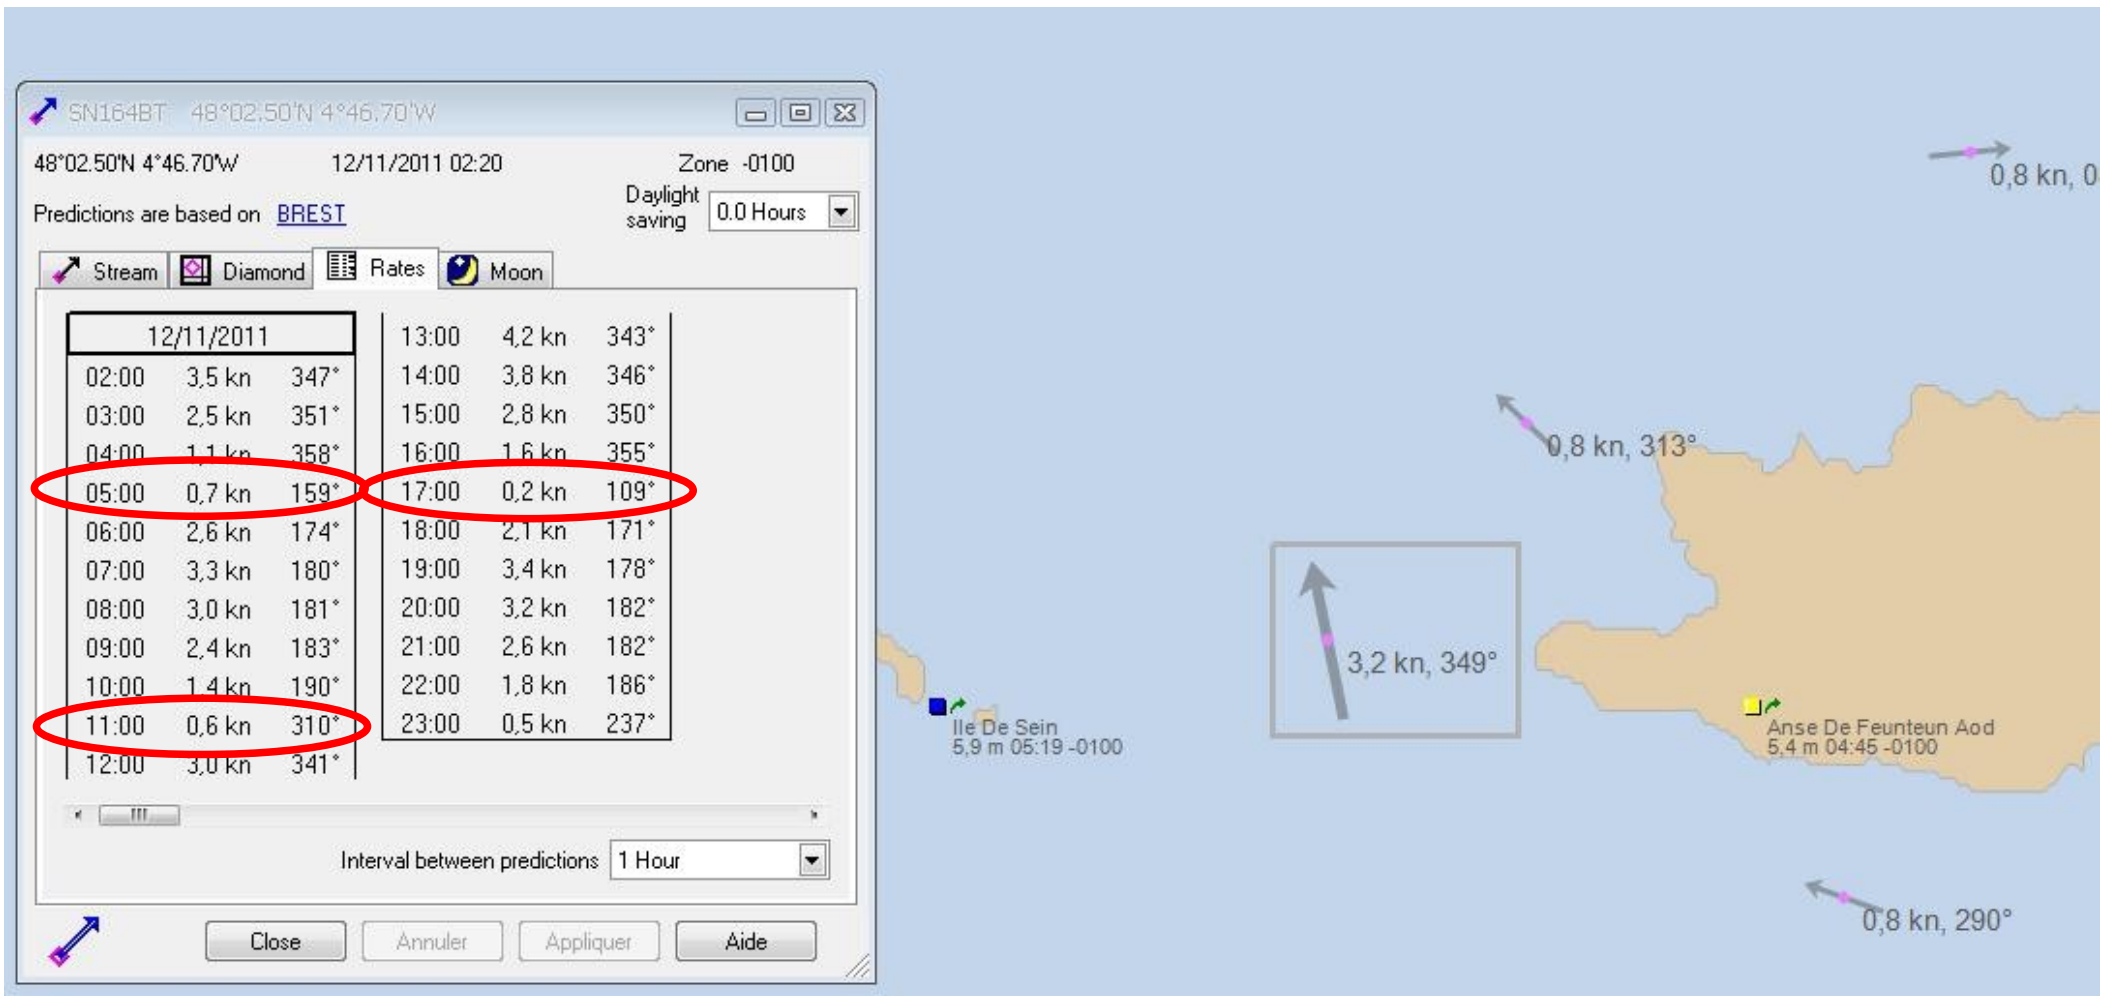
SN164BT 48°02.50'N 4°46.70'W

48°02.50'N 4°46.70'W 12/11/2011 02:20 Zone -0100

Predictions are based on BREST

Daylight saving 0.0 Hours

Stream Diamond Rates Moon

| 12/11/2011 | | |
|---|---|---|
| 02:00 | 3,5 kn | 347° |
| 03:00 | 2,5 kn | 351° |
| 04:00 | 1,1 kn | 358° |
| 05:00 | 0,7 kn | 159° |
| 06:00 | 2,6 kn | 174° |
| 07:00 | 3,3 kn | 180° |
| 08:00 | 3,0 kn | 181° |
| 09:00 | 2,4 kn | 183° |
| 10:00 | 1,4 kn | 190° |
| 11:00 | 0,6 kn | 310° |
| 12:00 | 3,0 kn | 341° |

| | | |
|---|---|---|
| 13:00 | 4,2 kn | 343° |
| 14:00 | 3,8 kn | 346° |
| 15:00 | 2,8 kn | 350° |
| 16:00 | 1,6 kn | 355° |
| 17:00 | 0,2 kn | 109° |
| 18:00 | 2,1 kn | 171° |
| 19:00 | 3,4 kn | 178° |
| 20:00 | 3,2 kn | 182° |
| 21:00 | 2,6 kn | 182° |
| 22:00 | 1,8 kn | 186° |
| 23:00 | 0,5 kn | 237° |

III

Interval between predictions 1 Hour

Close Annuler Appliquer Aide

0,8 kn, 0

0,8 kn, 313°

3,2 kn, 349°

Ile De Sein
5,9 m 05:19 -0100

Anse De Feunteun Aod
5,4 m 04:45 -0100

0,8 kn, 290°